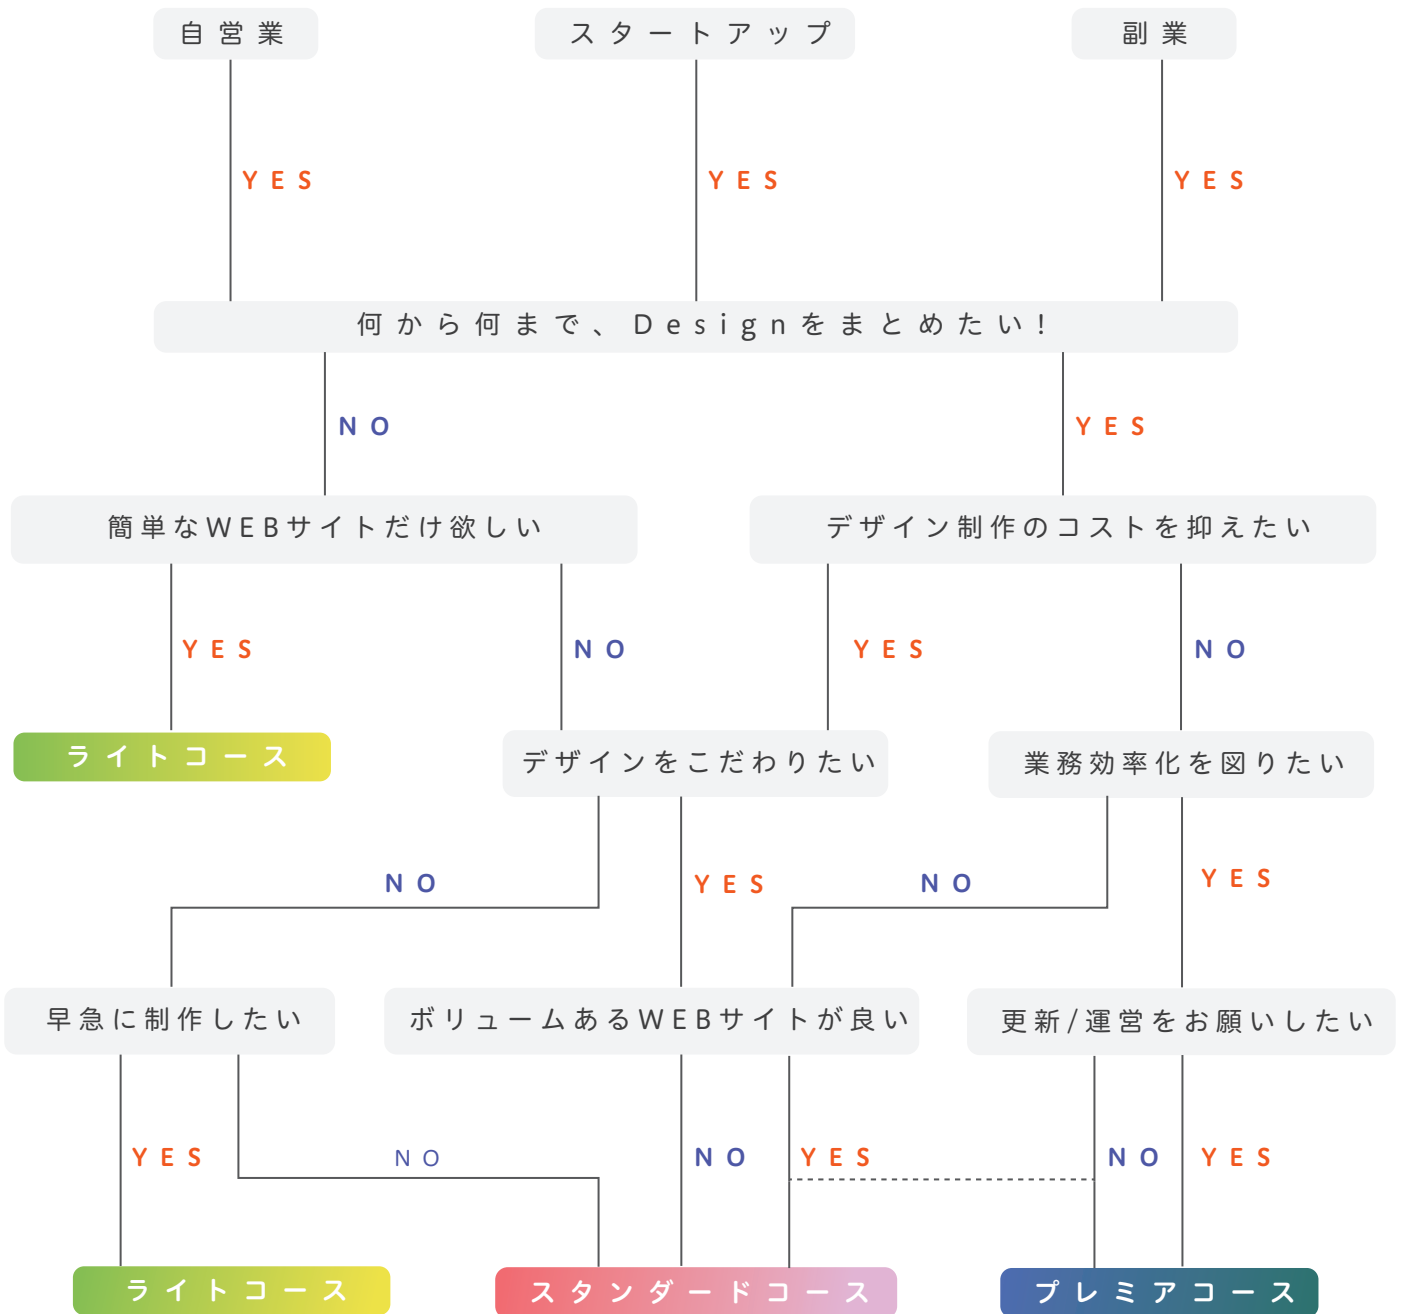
自営業

スタートアップ

副業

YES

YES

YES

何から何まで、Designをまとめたい！

NO

YES

簡単なWEBサイトだけ欲しい

デザイン制作のコストを抑えたい

YES

NO

YES

NO

ライトコース

デザインをこだわりたい

業務効率化を図りたい

NO

YES

NO

YES

早急に制作したい

ボリュームあるWEBサイトが良い

更新/運営をお願いしたい

YES

NO

NO

YES

NO

YES

ライトコース

スタンダードコース

プレミアコース